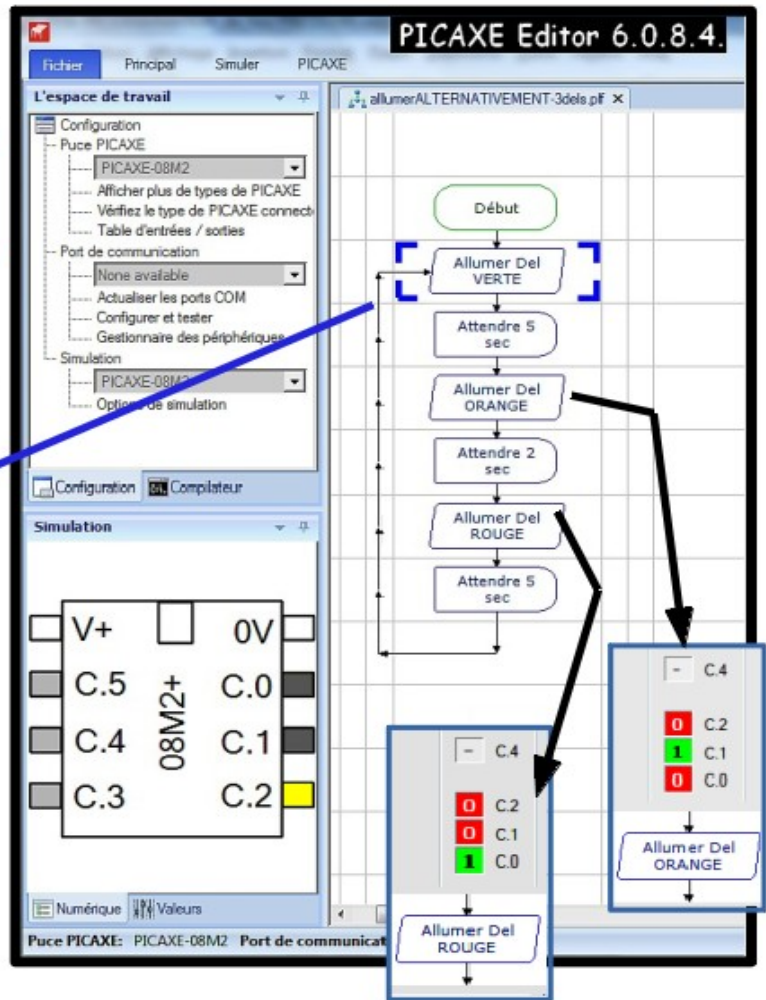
PICAXE Editor 6.0.8.4.

Fichier Principal Simuler PICAXE

L'espace de travail

Configuration
Puce PICAXE
PICAXE-08M2
Afficher plus de types de PICAXE
Vérifiez le type de PICAXE connect
Table d'entrées / sorties
Port de communication
None available
Actualiser les ports COM
Configurer et tester
Gestionnaire des périphériques
Simulation
PICAXE-08M2
Options de simulation

Configuration Compilateur

Simulation

V+ 0V
C.5 C.0
C.4 C.1
C.3 C.2
08M2+

Numérique Valeurs

Puce PICAXE: PICAXE-08M2 Port de communicat

allumerALTERNATIVEMENT-3dels.plf

Début
Allumer Del VERTE
Attendre 5 sec
Allumer Del ORANGE
Attendre 2 sec
Allumer Del ROUGE
Attendre 5 sec

- C.4
0 C.2
1 C.1
0 C.0
Allumer Del ORANGE

- C.4
0 C.2
0 C.1
1 C.0
Allumer Del ROUGE